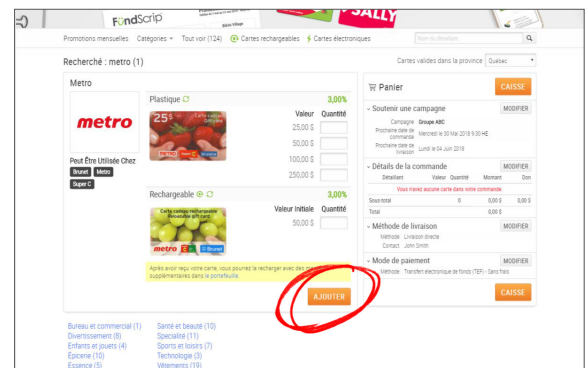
FundScrip

SALLY

Promotions mensuelles Catégories Tout voir (124) Cartes rechargeables Cartes électroniques

Nom du détaillant

Recherché : metro (1)

Cartes valides dans la province Québec

Metro

metro

Peut Être Utilisée Chez

Brunet Metro Super C

Plastique

3,00%

Valeur Quantité

25,00 $

50,00 $

100,00 $

250,00 $

25$

Carte cadeau

Rechargeable

3,00%

Valeur Initiale Quantité

50,00 $

Carte cadeau rechargeable

metro Brunet

Après avoir reçu votre carte, vous pourrez la recharger avec des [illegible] supplémentaires dans le portefeuille.

AJOUTER

Panier

CAISSE

Soutenir une campagne

MODIFIER

Campagne Groupe ABC

Prochaine date de commande Mercredi le 30 Mai 2018 9:30 HE

Prochaine date de livraison Lundi le 04 Juin 2018

Détails de la commande

MODIFIER

Détaillant Valeur Quantité Montant Don

Vous n'avez aucune carte dans votre commande

Sous-total 0 0,00 $ 0,00 $

Total 0,00 $

Méthode de livraison

MODIFIER

Méthode Livraison directe

Contact John Smith

Mode de paiement

MODIFIER

Méthode Transfert électronique de fonds (TEF) - Sans frais

CAISSE

Bureau et commercial (1)
Divertissement (8)
Enfants et jouets (4)
Épicerie (10)
Essence (5)

Santé et beauté (10)
Spécialité (11)
Sports et loisirs (7)
Technologie (3)
Vêtements (19)